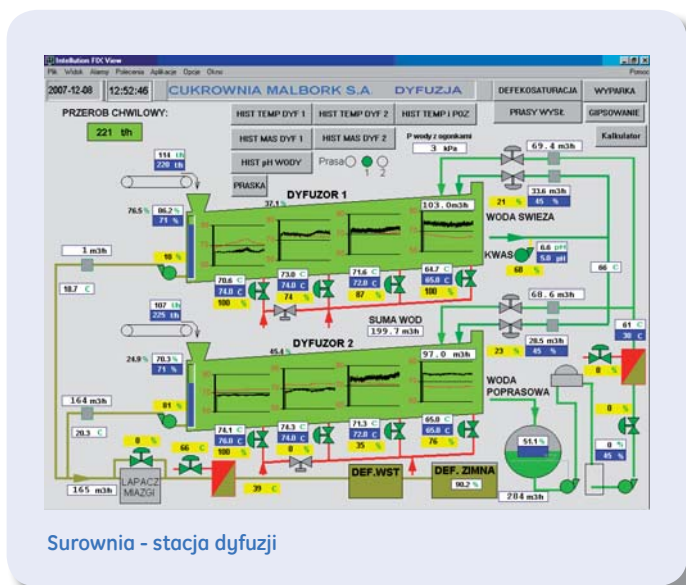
Intellution FIX View
Plik Widok Alarmy Polecenia Aplikacje Opcje Okno Pomoc
2007-12-08 12:52:46 CUKROWNIA MALBORK S.A DYFUZJA DEFEKOSATURACJA WYPARKA
PRZEROB CHWILOWY:
221 t/h
HIST TEMP DYF 1 HIST TEMP DYF 2 HIST TEMP i POZ PRASY WYSŁ GIPSOWANIE
HIST MAS DYF 1 HIST MAS DYF 2 P wody z ogonkami 3 kPa Kalkulator
HIST pH WODY Prasa 1 2
PRASKA
118 t/h
220 t/h
69.4 m3h
DYFUZOR 1
76.5 % 86.2 % 71 %
37.1 %
103.0m3h
21 % 33.6 m3h 45 %
WODA SWIEZA
1 m3h
KWAS 6.0 pH 5.8 pH
68 %
10 %
66 C
18.7 C
70.6 C 74.0 C 100 %
73.0 C 74.0 C 74 %
71.6 C 72.0 C 87 %
64.7 C 65.0 C 100 %
107 t/h 225 t/h
68.6 m3h
SUMA WOD 199.7 m3h
DYFUZOR 2
24.9 % 70.3 % 71 %
45.4 %
97.0 m3h
23 % 28.5 m3h 45 %
61 C 30 C
WODA POPRASOWA
164 m3h
81 %
0 %
20.3 C
0 %
66 C
74.1 C 76.0 C 100 %
74.3 C 74.0 C 0 %
71.3 C 72.0 C 35 %
65.0 C 65.0 C 76 %
51.1 %
0 % 45 %
LAPACZ MIAZGI
165 m3h
39 C
DEF.WST
DEF. ZIMNA 90.2 %
204 m3h
Surownia - stacja dyfuzji